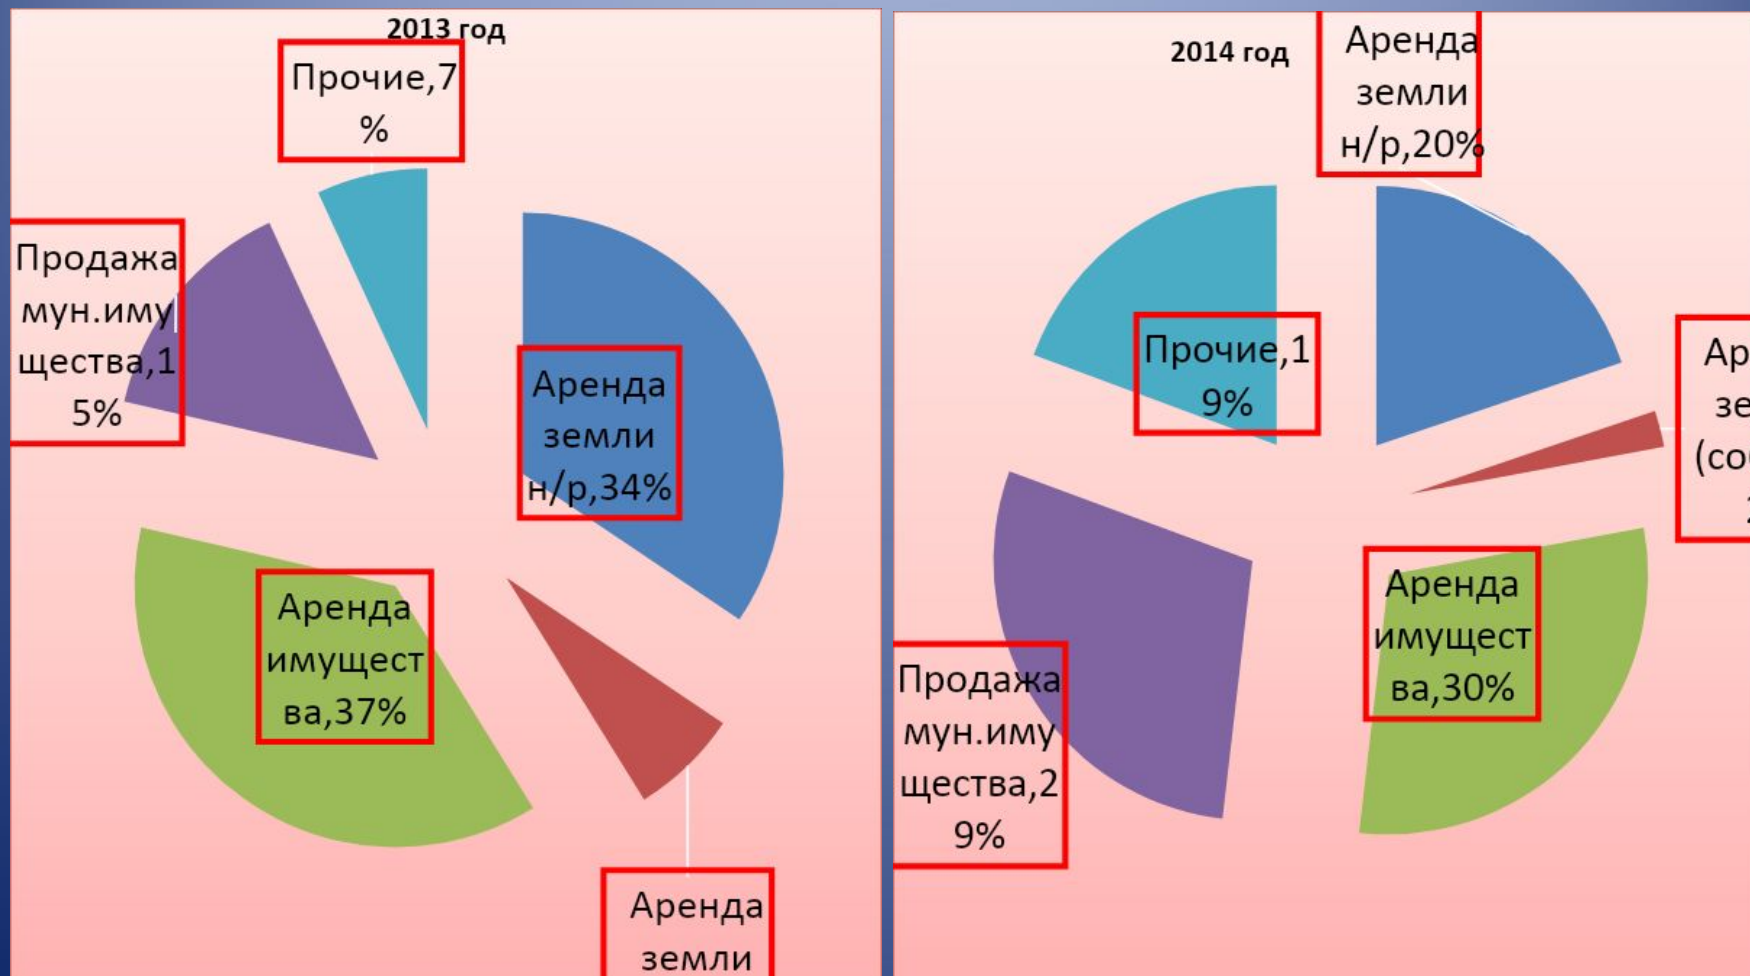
2013 год

Прочие,7 %

Продажа мун.имущества,15%

Аренда земли н/р,34%

Аренда имущества,37%

Аренда земли

2014 год

Аренда земли н/р,20%

Прочие,19%

Ар зе (со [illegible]

Аренда имущества,30%

Продажа мун.имущества,29%